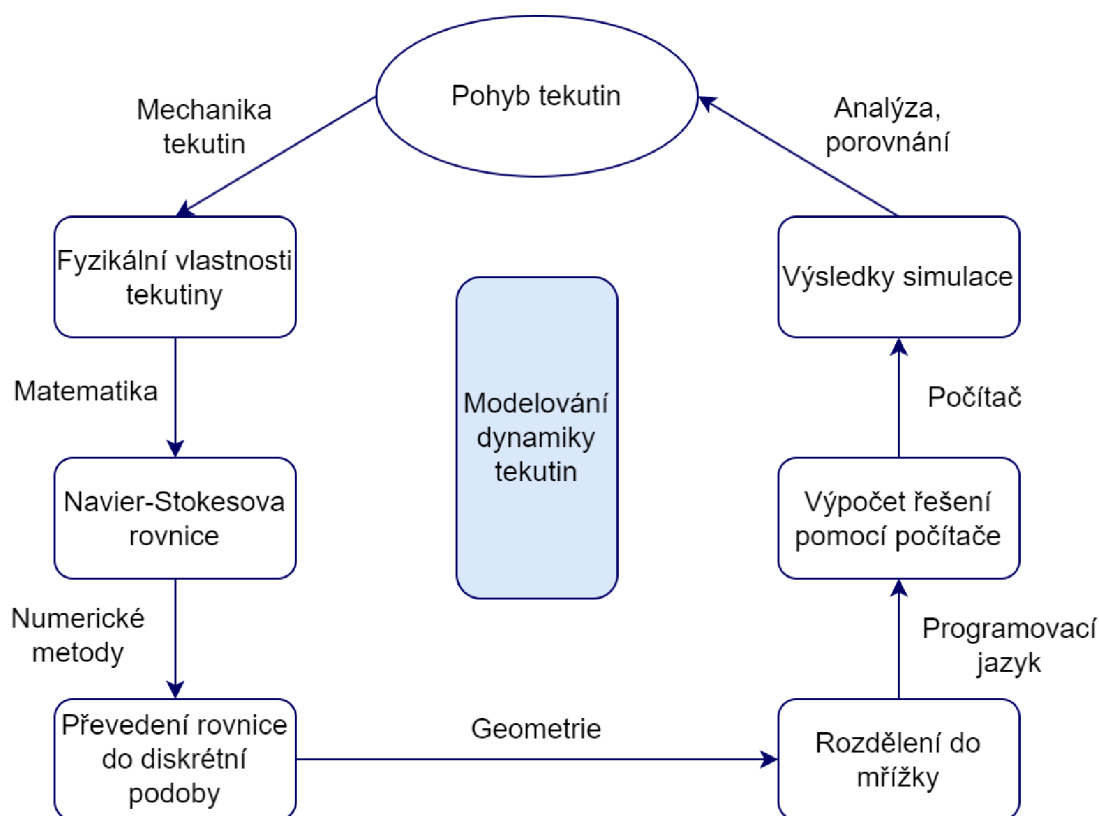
Pohyb tekutin

Mechanika tekutin

Analýza, porovnání

Fyzikální vlastnosti tekutiny

Výsledky simulace

Modelování dynamiky tekutin

Matematika

Počítač

Navier-Stokesova rovnice

Výpočet řešení pomocí počítače

Numerické metody

Programovací jazyk

Převedení rovnice do diskrétní podoby

Geometrie

Rozdělení do mřížky